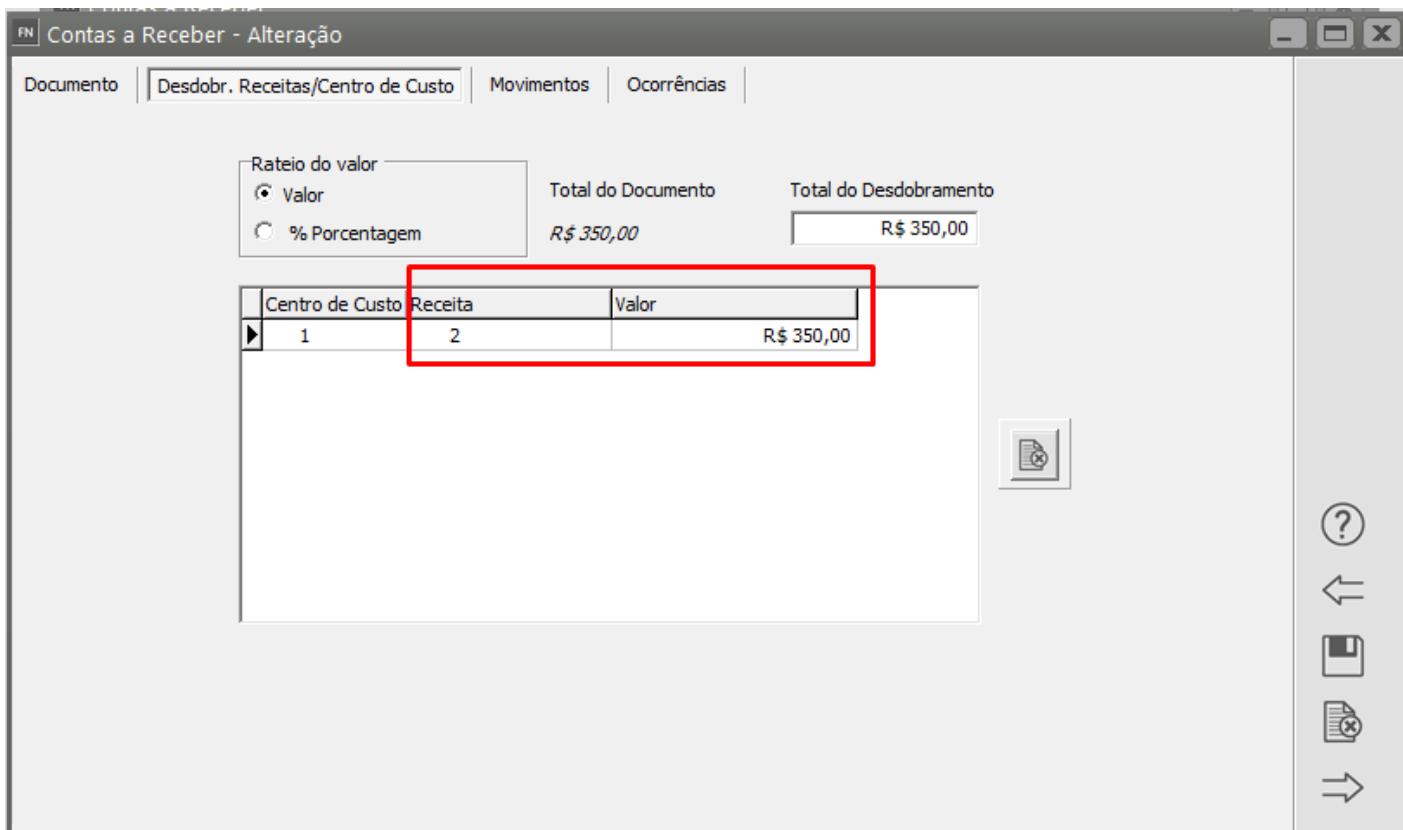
FN Contas a Receber - Alteração

Documento | Desdobr. Receitas/Centro de Custo | Movimentos | Ocorrências

Rateio do valor
Valor
% Porcentagem

Total do Documento
R$ 350,00

Total do Desdobramento
R$ 350,00

| Centro de Custo | Receita | Valor |
|---|---|---|
| 1 | 2 | R$ 350,00 |

?